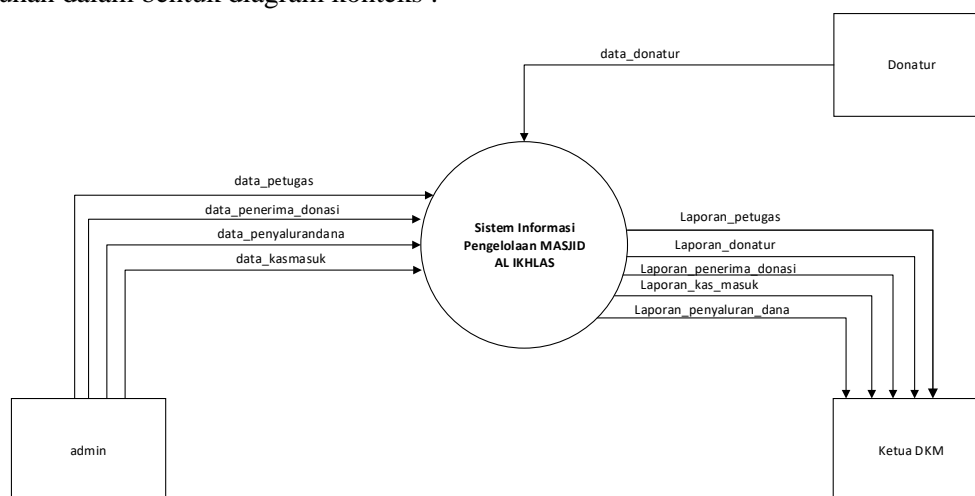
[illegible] dalam bentuk diagram konteks :

data_donatur

Donatur

data_petugas

data_penerima_donasi

data_penyalurandana

data_kasmasuk

Sistem Informasi Pengelolaan MASJID AL IKHLAS

Laporan_petugas

Laporan_donatur

Laporan_penerima_donasi

Laporan_kas_masuk

Laporan_penyaluran_dana

admin

Ketua DKM